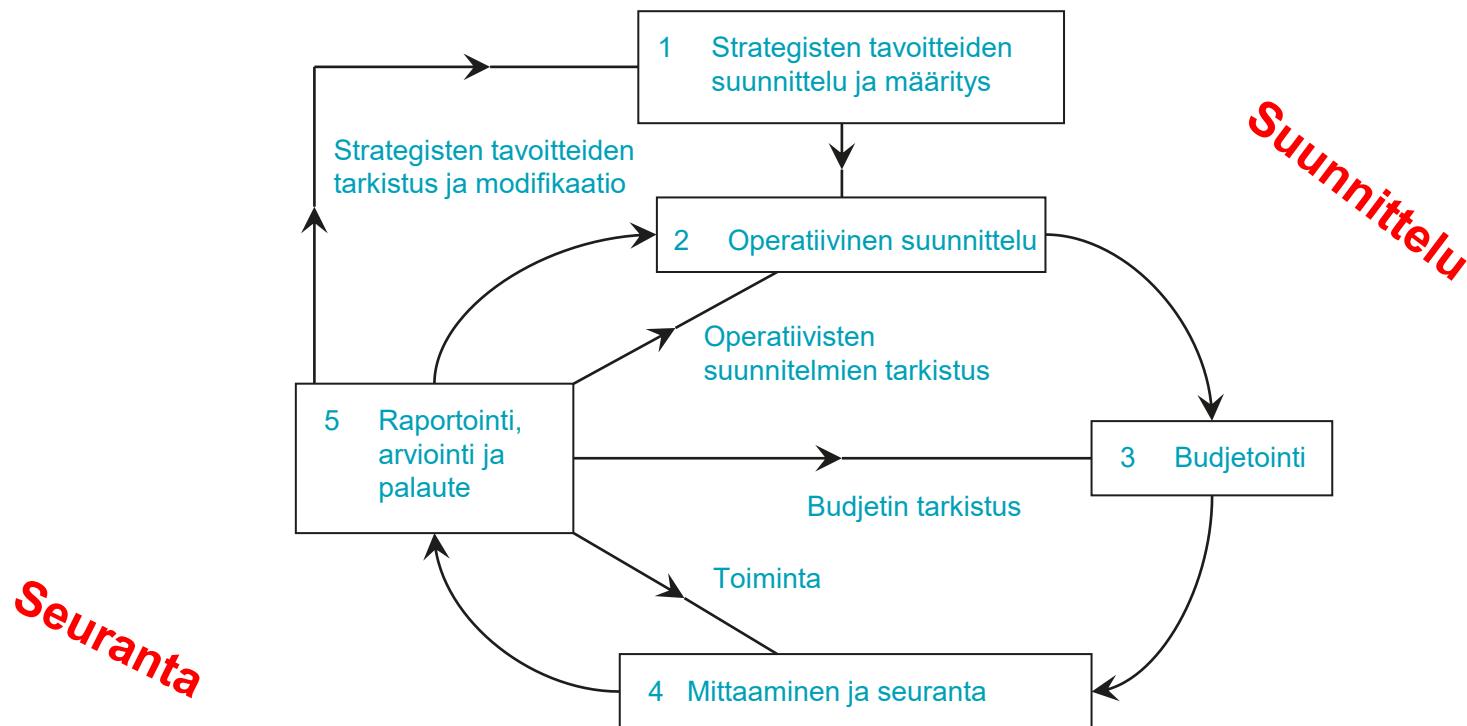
1 Strategisten tavoitteiden suunnittelu ja määritys

Suunnittelu

Strategisten tavoitteiden tarkistus ja modifikaatio

2 Operatiivinen suunnittelu

Operatiivisten suunnitelmien tarkistus

5 Raportointi, arviointi ja palaute

3 Budjetointi

Budjetin tarkistus

Toiminta

Seuranta

4 Mittaaminen ja seuranta